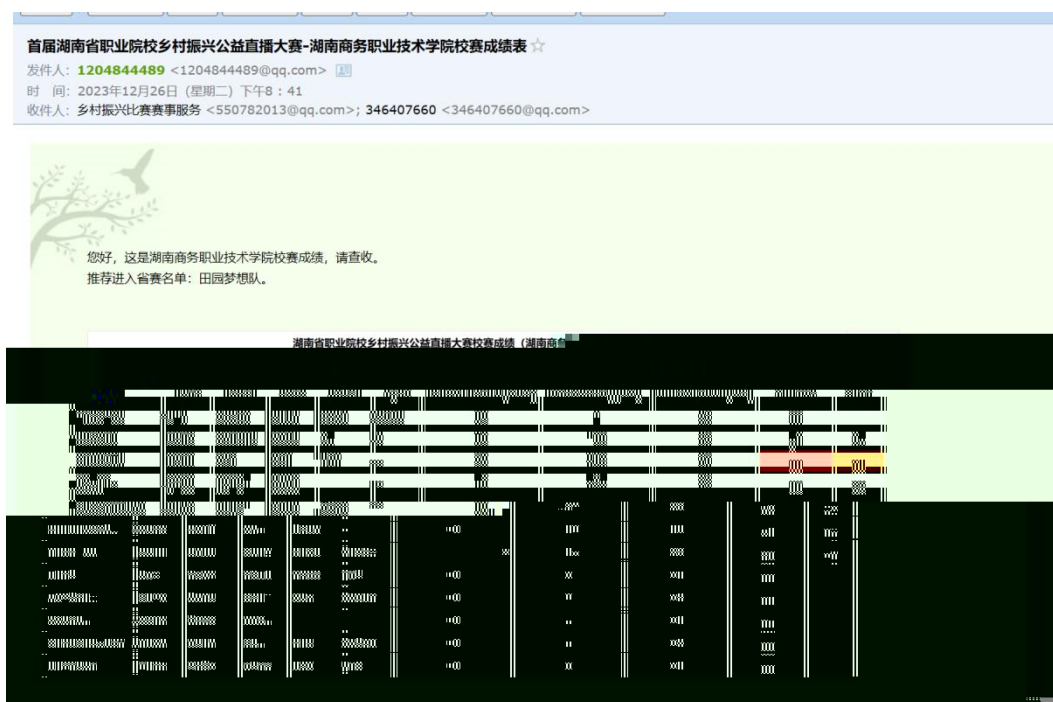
首届湖南省职业院校乡村振兴公益直播大赛-湖南商务职业技术学院校赛成绩表
发件人: 1204844489 <1204844489@qq.com>
时 间: 2023年12月26日 (星期二) 下午8：41
收件人: 乡村振兴比赛赛事服务 <550782013@qq.com>; 346407660 <346407660@qq.com>

您好，这是湖南商务职业技术学院校赛成绩，请查收。
推荐进入省赛名单：田园梦想队。

湖南省职业院校乡村振兴公益直播大赛校赛成绩（湖南商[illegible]

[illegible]